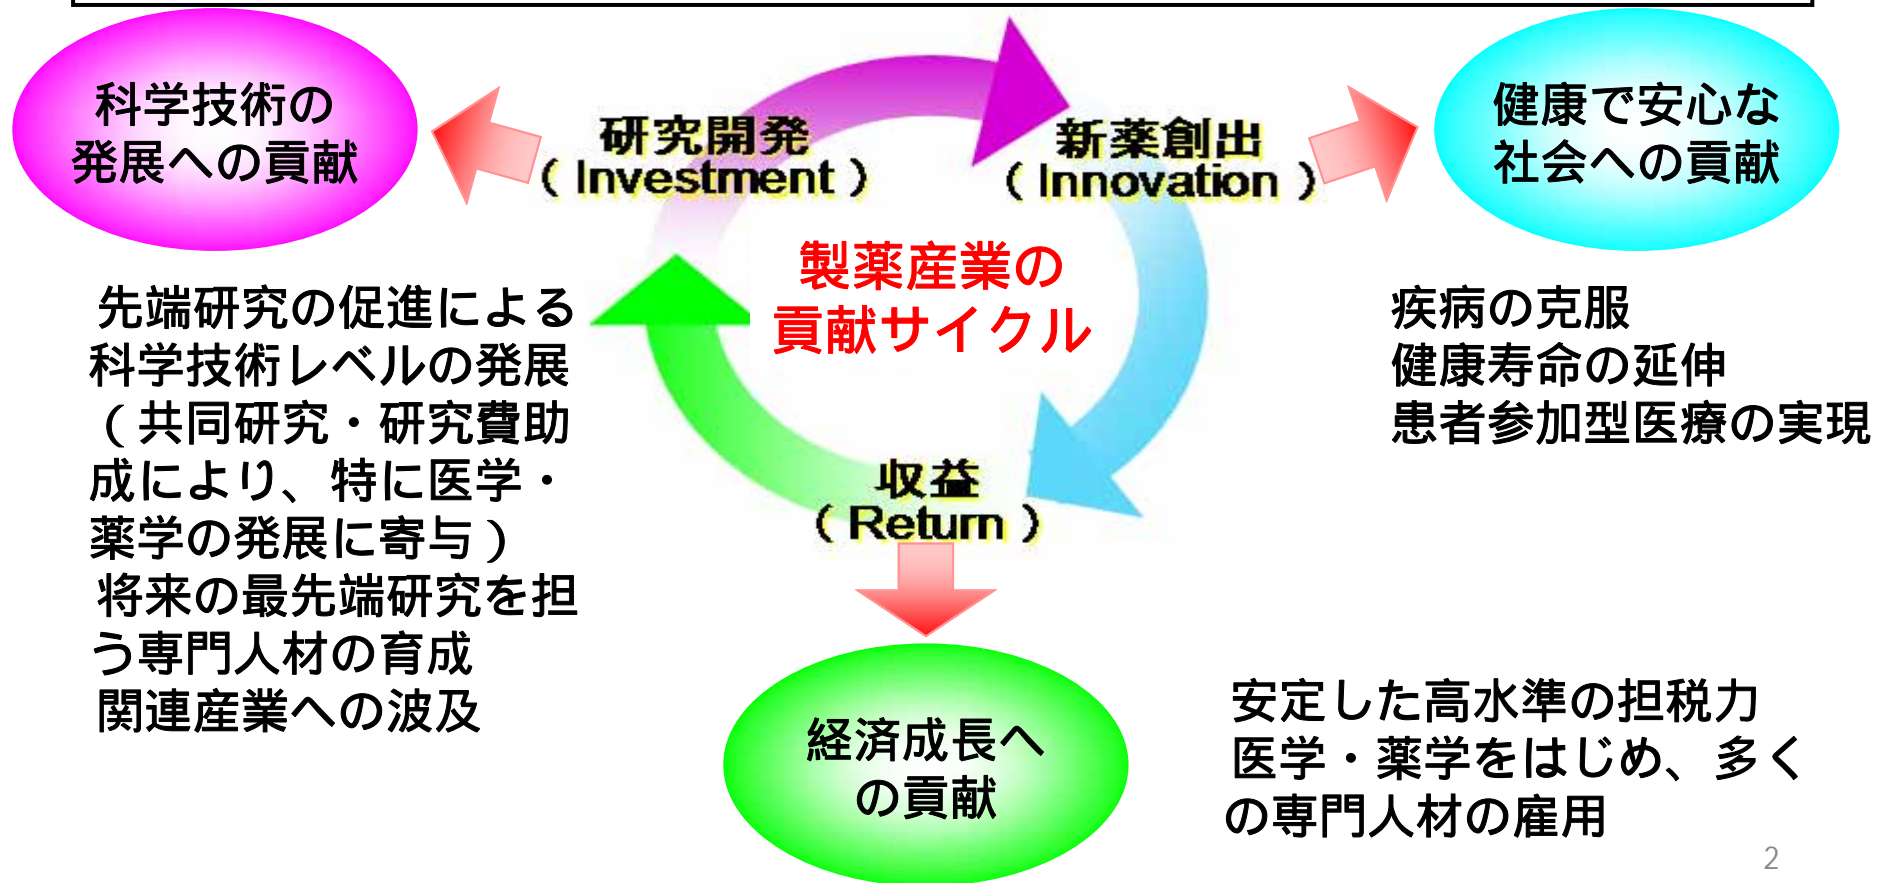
科学技術の発展への貢献

研究開発
（Investment）

新薬創出
（Innovation）

健康で安心な社会への貢献

製薬産業の貢献サイクル

先端研究の促進による科学技術レベルの発展（共同研究・研究費助成により、特に医学・薬学の発展に寄与）
将来の最先端研究を担う専門人材の育成
関連産業への波及

疾病の克服
健康寿命の延伸
患者参加型医療の実現

収益
（Return）

経済成長への貢献

安定した高水準の担税力
医学・薬学をはじめ、多くの専門人材の雇用

2